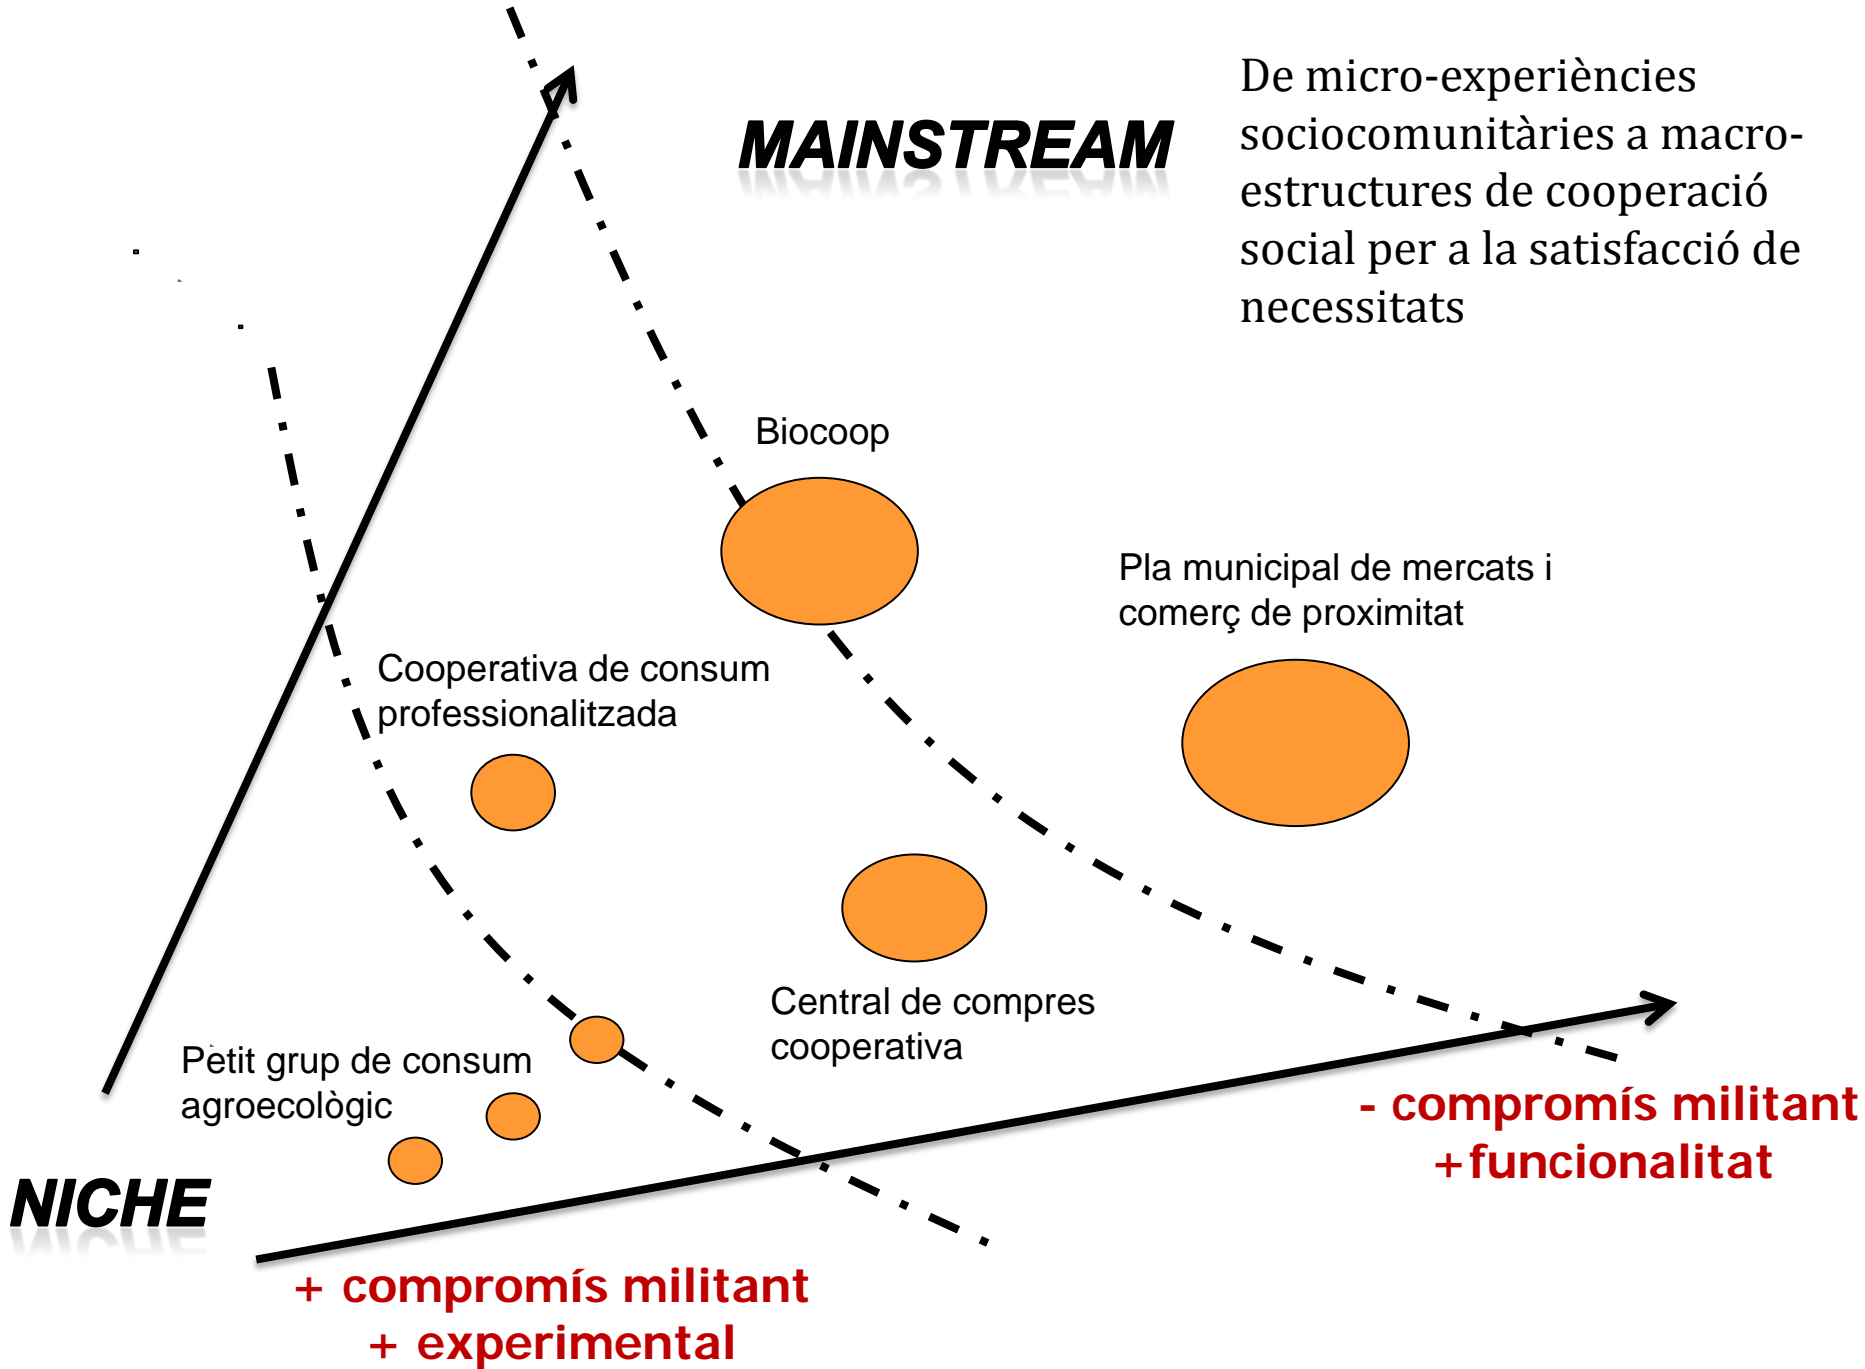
MAINSTREAM

De micro-experiències sociocomunitàries a macro-estructures de cooperació social per a la satisfacció de necessitats

Biocoop

Pla municipal de mercats i comerç de proximitat

Cooperativa de consum professionalitzada

Central de compres cooperativa

Petit grup de consum agroecològic

NICHE

- compromís militant
+funcionalitat

+ compromís militant
+ experimental